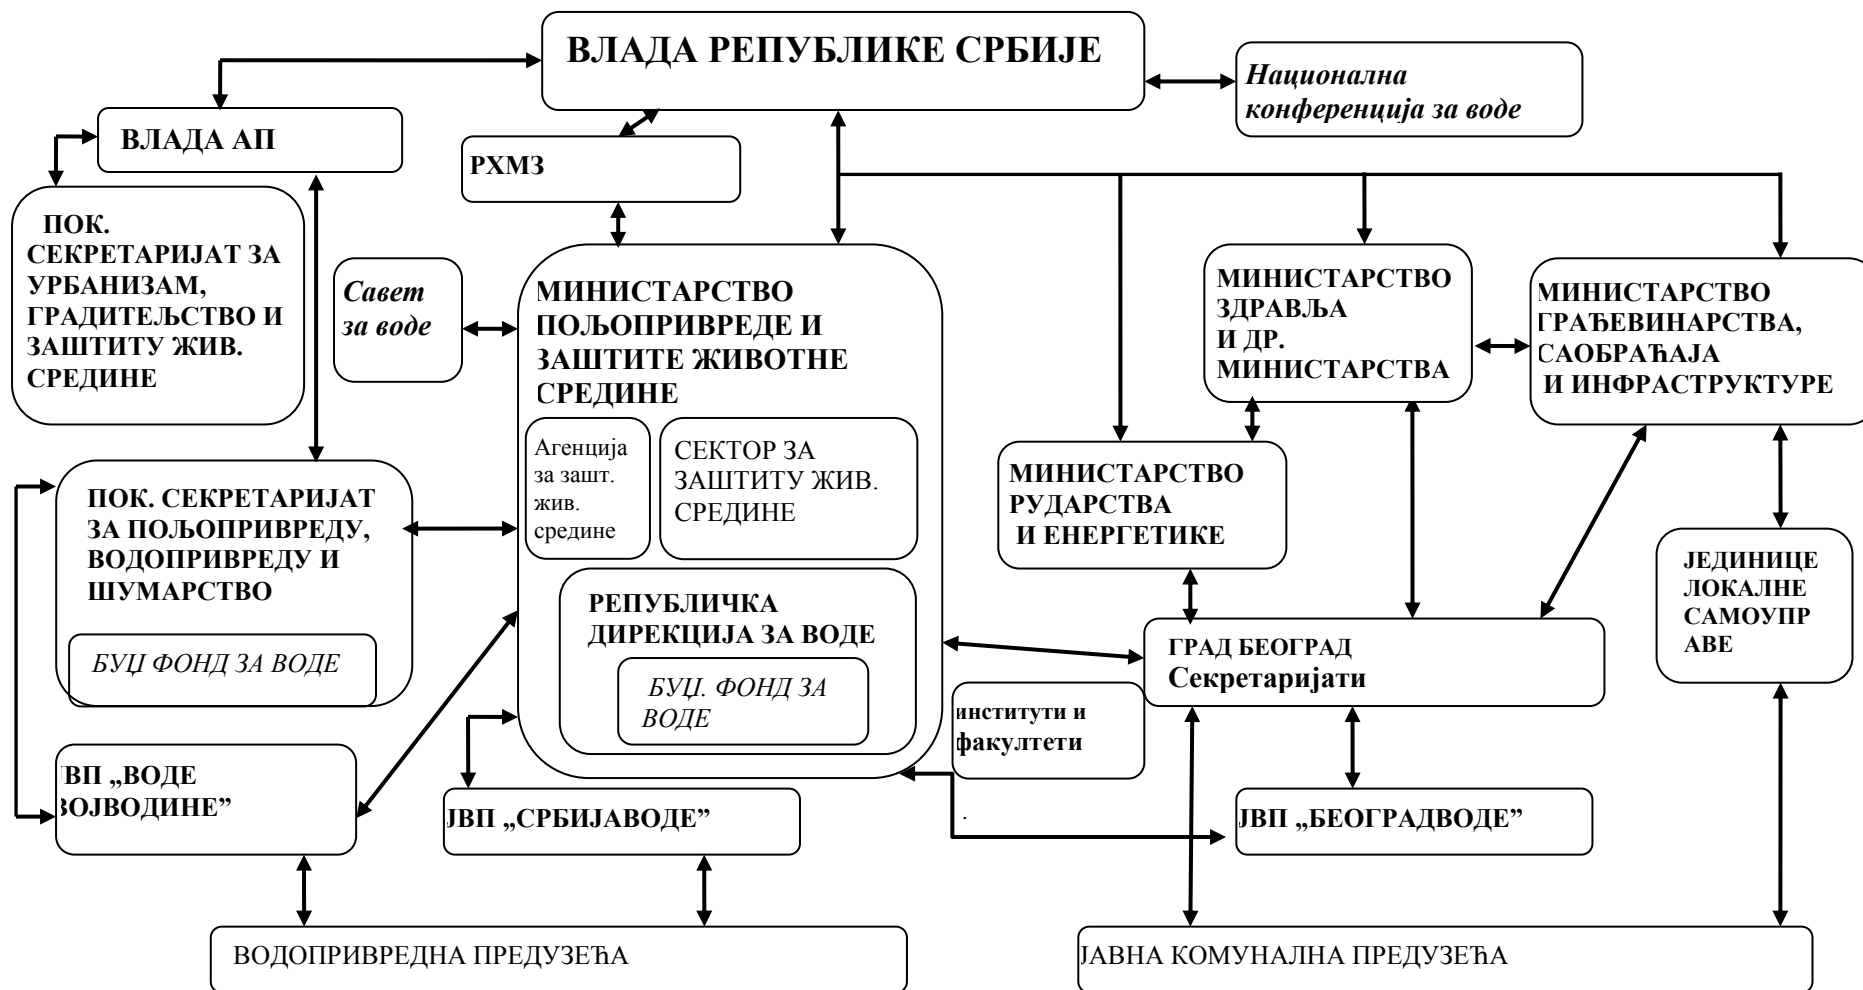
ВЛАДА РЕПУБЛИКЕ СРБИЈЕ

Национална конференција за воде

ВЛАДА АП

РХМЗ

ПОК. СЕКРЕТАРИЈАТ ЗА УРБАНИЗАМ, ГРАДИТЕЉСТВО И ЗАШТИТУ ЖИВ. СРЕДИНЕ

Савет за воде

МИНИСТАРСТВО ПОЉОПРИВРЕДЕ И ЗАШТИТЕ ЖИВОТНЕ СРЕДИНЕ

Агенција за зашт. жив. средине

СЕКТОР ЗА ЗАШТИТУ ЖИВ. СРЕДИНЕ

РЕПУБЛИЧКА ДИРЕКЦИЈА ЗА ВОДЕ

БУЏ. ФОНД ЗА ВОДЕ

МИНИСТАРСТВО ЗДРАВЉА И ДР. МИНИСТАРСТВА

МИНИСТАРСТВО ГРАЂЕВИНАРСТВА, САОБРАЋАЈА И ИНФРАСТРУКТУРЕ

МИНИСТАРСТВО РУДАРСТВА И ЕНЕРГЕТИКЕ

ПОК. СЕКРЕТАРИЈАТ ЗА ПОЉОПРИВРЕДУ, ВОДОПРИВРЕДУ И ШУМАРСТВО

БУЏ ФОНД ЗА ВОДЕ

ЈЕДИНИЦЕ ЛОКАЛНЕ САМОУПРАВЕ

ГРАД БЕОГРАД
Секретаријати

институти и факултети

ЈВП „ВОДЕ ВОЈВОДИНЕ"

ЈВП „СРБИЈАВОДЕ"

ЈВП „БЕОГРАДВОДЕ"

ВОДОПРИВРЕДНА ПРЕДУЗЕЋА

ЈАВНА КОМУНАЛНА ПРЕДУЗЕЋА